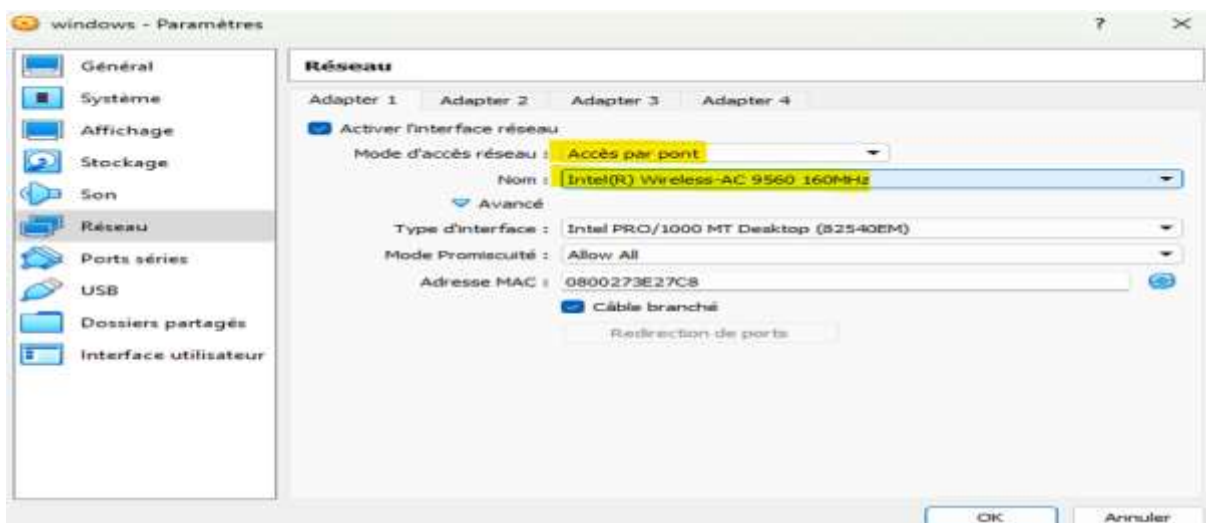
windows - Paramètres

?

Général
Système
Affichage
Stockage
Son
Réseau
Ports séries
USB
Dossiers partagés
Interface utilisateur

Réseau

Adapter 1
Adapter 2
Adapter 3
Adapter 4

Activer l'interface réseau

Mode d'accès réseau : Accès par pont

Nom : Intel(R) Wireless-AC 9560 160MHz

Avancé

Type d'interface : Intel PRO/1000 MT Desktop (82540EM)

Mode Promiscuité : Allow All

Adresse MAC : 0800273E27C8

Câble branché

Redirection de ports

OK
Annuler